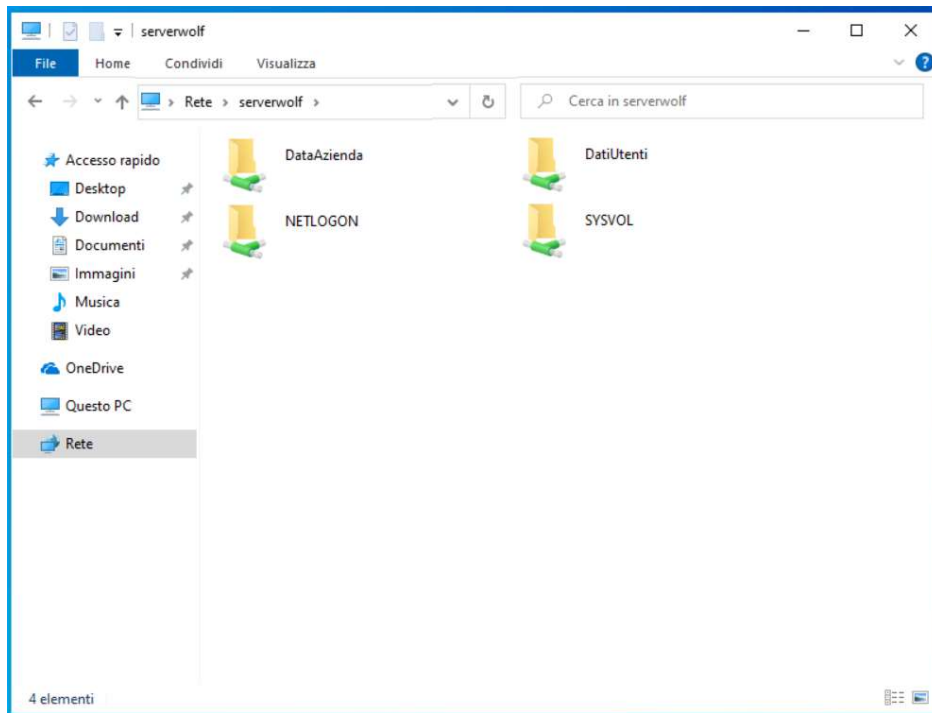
serverwolf

File Home Condividi Visualizza

Rete > serverwolf >

Cerca in serverwolf

Accesso rapido
Desktop
Download
Documenti
Immagini
Musica
Video
OneDrive
Questo PC
Rete

DataAzienda
DatiUtenti
NETLOGON
SYSVOL

4 elementi